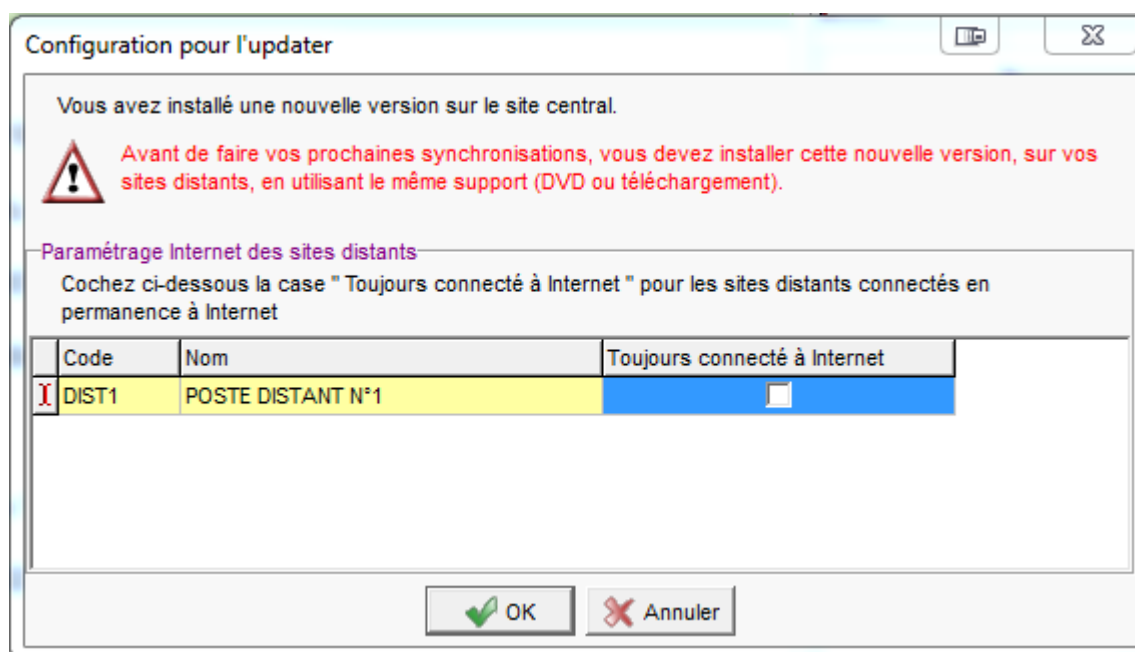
Configuration pour l'updater

Vous avez installé une nouvelle version sur le site central.

Avant de faire vos prochaines synchronisations, vous devez installer cette nouvelle version, sur vos sites distants, en utilisant le même support (DVD ou téléchargement).

Paramétrage Internet des sites distants

Cochez ci-dessous la case " Toujours connecté à Internet " pour les sites distants connectés en permanence à Internet

| | Code | Nom | Toujours connecté à Internet |
|---|---|---|---|
| I | DIST1 | POSTE DISTANT N°1 | ☐ |

OK

Annuler